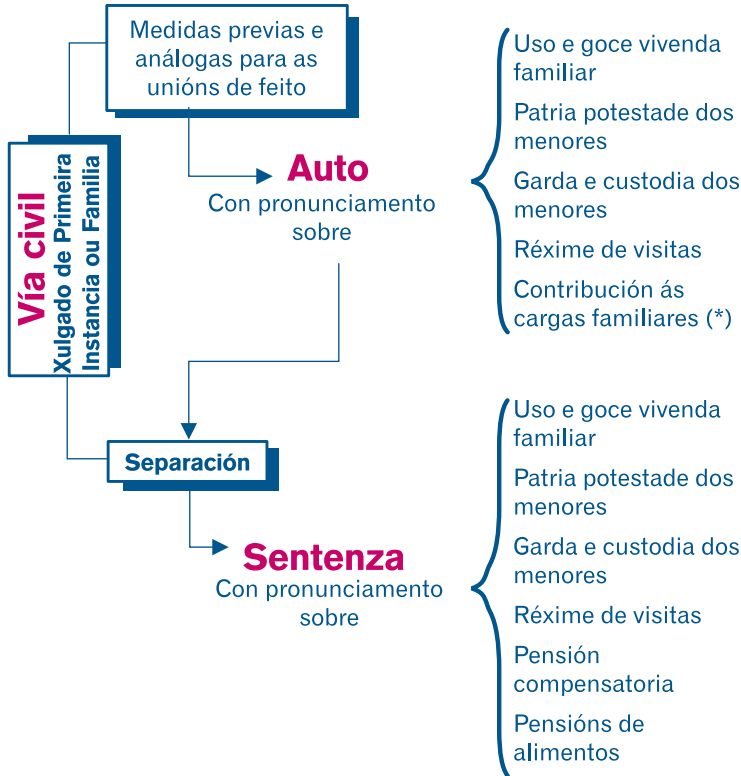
Vía civil
Xulgado de Primeira Instancia ou Familia

Medidas previas e análogas para as unións de feito

Auto
Con pronunciamento sobre

Uso e goce vivenda familiar
Patria potestade dos menores
Garda e custodia dos menores
Réxime de visitas
Contribución ás cargas familiares (*)

Separación

Sentenza
Con pronunciamento sobre

Uso e goce vivenda familiar
Patria potestade dos menores
Garda e custodia dos menores
Réxime de visitas
Pensión compensatoria
Pensións de alimentos